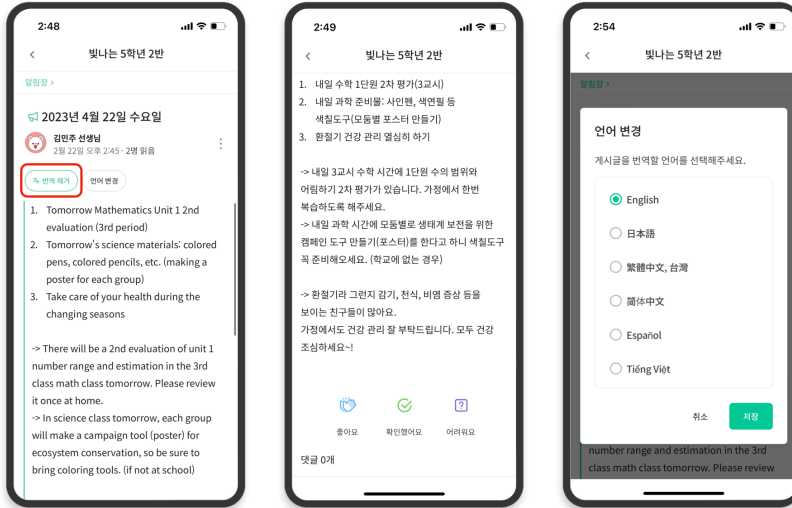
2:48

빛나는 5학년 2반

알림장 >

2023년 4월 22일 수요일

김민주 선생님
2월 22일 오후 2:45 · 2명 읽음

번역 제거

언어 변경

1. Tomorrow Mathematics Unit 1 2nd evaluation (3rd period)
2. Tomorrow's science materials: colored pens, colored pencils, etc. (making a poster for each group)
3. Take care of your health during the changing seasons

-> There will be a 2nd evaluation of unit 1 number range and estimation in the 3rd class math class tomorrow. Please review it once at home.
-> In science class tomorrow, each group will make a campaign tool (poster) for ecosystem conservation, so be sure to bring coloring tools. (if not at school)

2:49

빛나는 5학년 2반

1. 내일 수학 1단원 2차 평가(3교시)
2. 내일 과학 준비물: 사인펜, 색연필 등 색칠도구(모둠별 포스터 만들기)
3. 환절기 건강 관리 열심히 하기

-> 내일 3교시 수학 시간에 1단원 수의 범위와 어림하기 2차 평가가 있습니다. 가정에서 한번 복습하도록 해주세요.
-> 내일 과학 시간에 모둠별로 생태계 보전을 위한 캠페인 도구 만들기(포스터)를 한다고 하니 색칠도구 꼭 준비해오세요. (학교에 없는 경우)

-> 환절기라 그런지 감기, 천식, 비염 증상 등을 보이는 친구들이 많아요.
가정에서도 건강 관리 잘 부탁드립니다. 모두 건강 조심하세요~!

좋아요

확인했어요

어려워요

댓글 0개

2:54

빛나는 5학년 2반

알림장 >

언어 변경

게시글을 번역할 언어를 선택해주세요.

English

日本語

繁體中文, 台灣

简体中文

Español

Tiếng Việt

취소

저장

number range and estimation in the 3rd class math class tomorrow. Please review